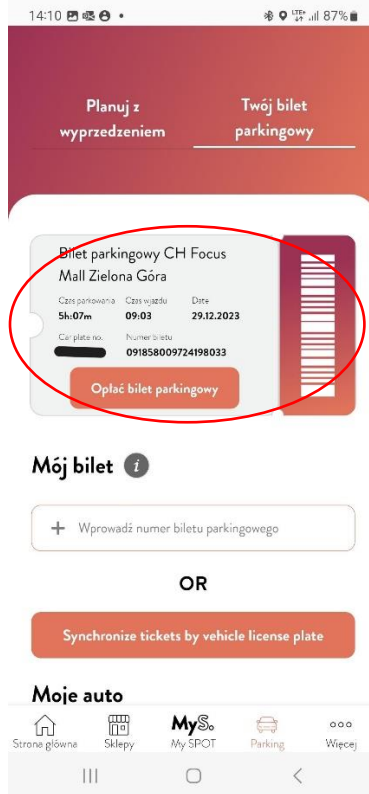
14:10 87%

Planuj z wyprzedzeniem

Twój bilet parkingowy

Bilet parkingowy CH Focus Mall Zielona Góra

Czas parkowania
5h:07m

Czas wjazdu
09:03

Date
29.12.2023

Car plate no.
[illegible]

Numer biletu
091858009724198033

Opłać bilet parkingowy

Mój bilet

+ Wprowadź numer biletu parkingowego

OR

Synchronize tickets by vehicle license plate

Moje auto

Strona główna

Sklepy

MyS.
My SPOT

Parking

Więcej